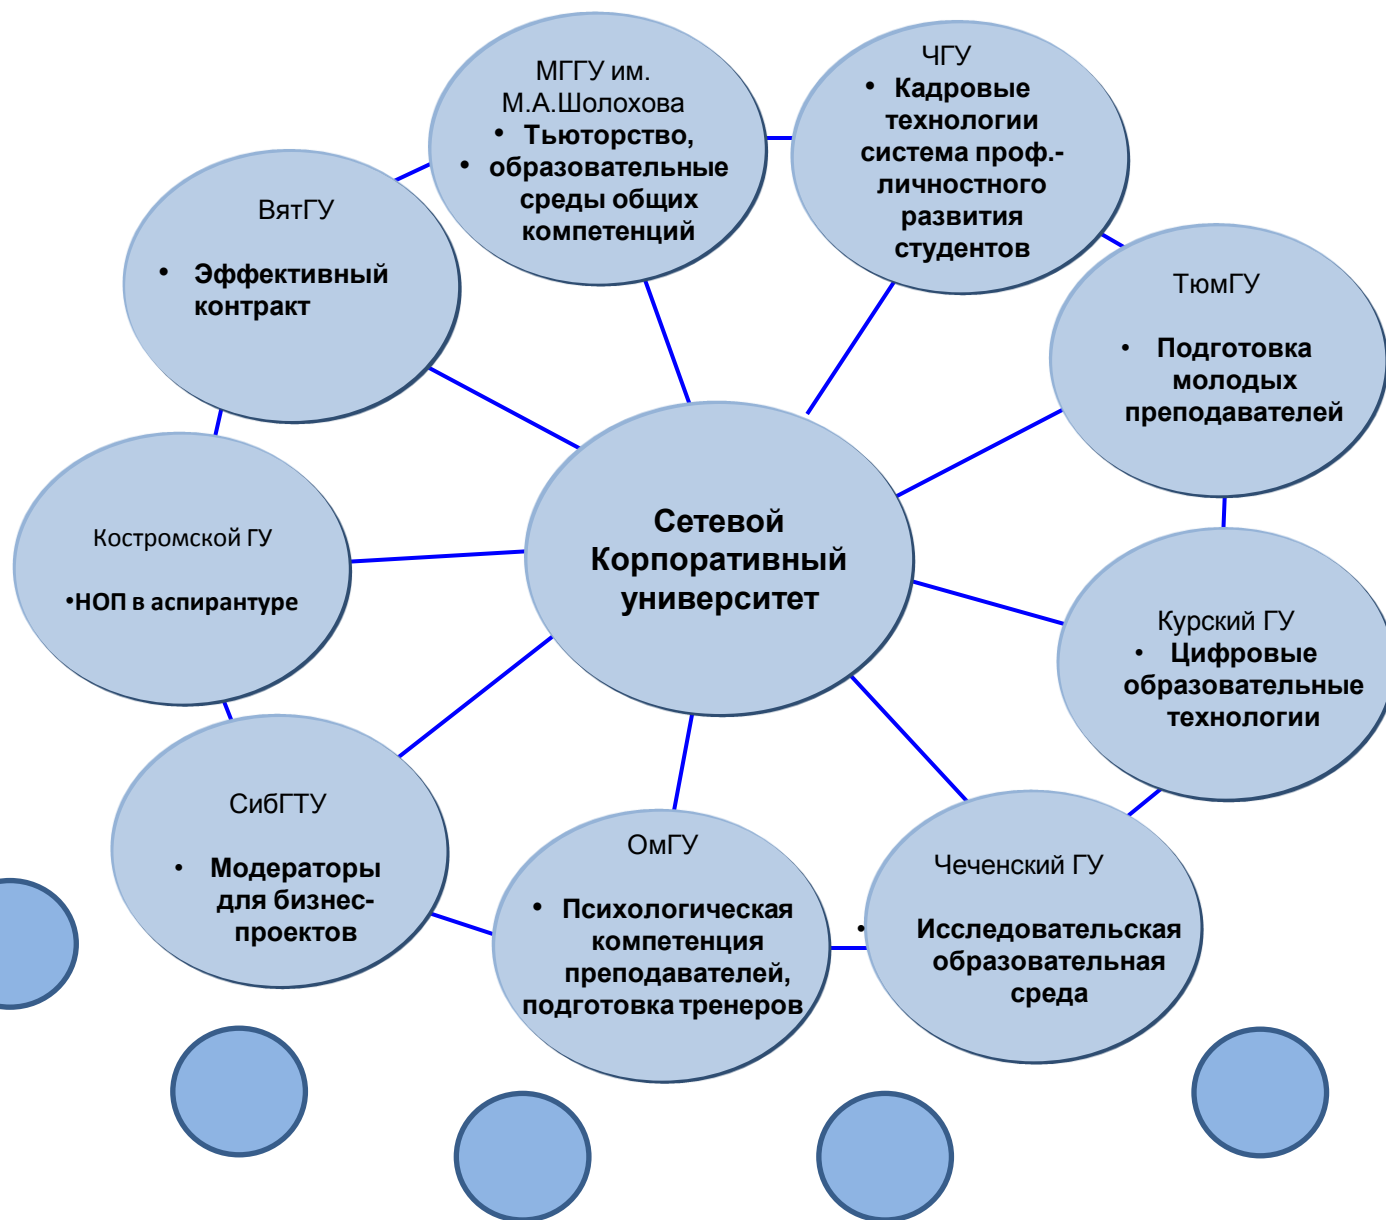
МГГУ им. М.А.Шолохова
• Тьюторство,
• образовательные среды общих компетенций

ЧГУ
• Кадровые технологии система проф.-личностного развития студентов

ВятГУ
• Эффективный контракт

ТюмГУ
• Подготовка молодых преподавателей

Костромской ГУ
•НОП в аспирантуре

Сетевой Корпоративный университет

Курский ГУ
• Цифровые образовательные технологии

СибГТУ
• Модераторы для бизнес-проектов

ОмГУ
• Психологическая компетенция преподавателей, подготовка тренеров

Чеченский ГУ
• Исследовательская образовательная среда